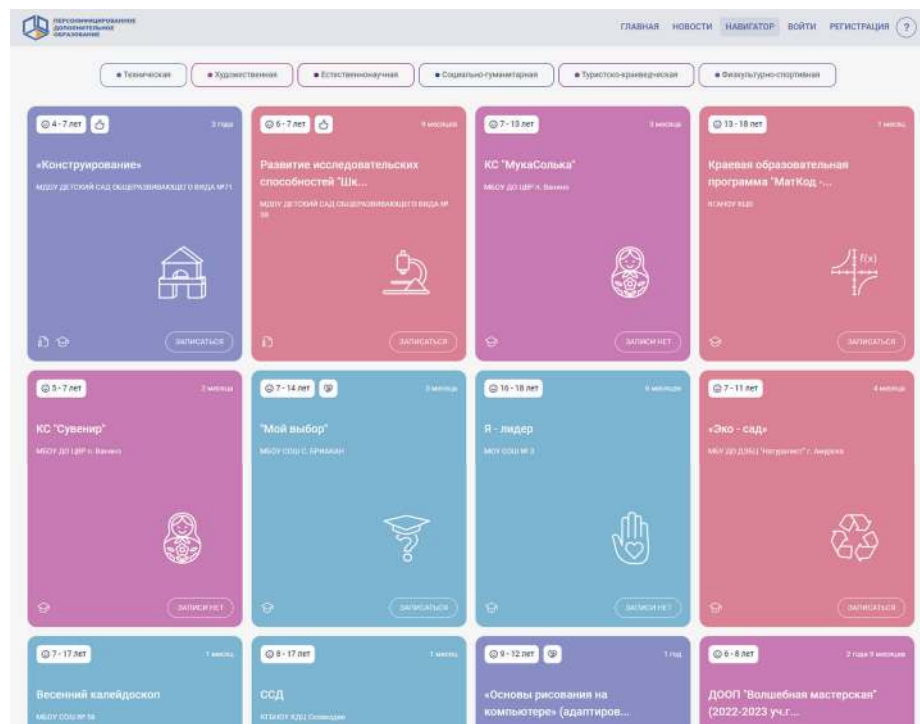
ПЕРСОНИФИЦИРОВАННОЕ ДОПОЛНИТЕЛЬНОЕ ОБРАЗОВАНИЕ

ГЛАВНАЯ НОВОСТИ НАВИГАТОР ВОЙТИ РЕГИСТРАЦИЯ ?

• Техническая • Художественная • Естественнонаучная • Социально-гуманитарная • Туристско-краеведческая • Физкультурно-спортивная

4 - 7 лет 3 года
«Конструирование»
МДОУ ДЕТСКИЙ САД ОБЩЕРАЗВИВАЮЩЕГО ВИДА №71
ЗАПИСАТЬСЯ

6 - 7 лет 9 месяцев
Развитие исследовательских способностей "Шк...
МДОУ ДЕТСКИЙ САД ОБЩЕРАЗВИВАЮЩЕГО ВИДА № 58
ЗАПИСАТЬСЯ

7 - 13 лет 3 месяца
КС "МукаСолька"
МБОУ ДО ЦВР п. Ванино
ЗАПИСИ НЕТ

13 - 18 лет 1 месяц
Краевая образовательная программа "МатКод -...
КГАНОУ КЦО
ЗАПИСАТЬСЯ

5 - 7 лет 2 месяца
КС "Сувенир"
МБОУ ДО ЦВР п. Ванино
ЗАПИСИ НЕТ

7 - 14 лет 3 месяца
"Мой выбор"
МБОУ СОШ С. БРИАКАН
ЗАПИСАТЬСЯ

16 - 18 лет 6 месяцев
Я - лидер
МОУ СОШ № 3
ЗАПИСИ НЕТ

7 - 11 лет 4 месяца
«Эко - сад»
МБУ ДО ДЭБЦ "Натуралист" г. Амурска
ЗАПИСАТЬСЯ

7 - 17 лет 1 месяц
Весенний калейдоскоп
МБОУ СОШ № 56

8 - 17 лет 1 месяц
ССД
КГБНОУ КДЦ Созвездие

9 - 12 лет 1 год
«Основы рисования на компьютере» (адаптиров...

6 - 8 лет 2 года 9 месяцев
ДООП "Волшебная мастерская" (2022-2023 уч.г...